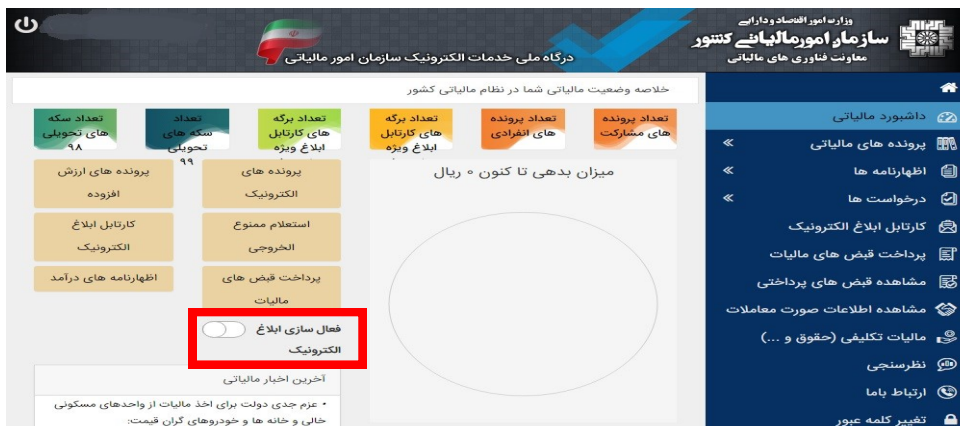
وزارت امور اقتصاد و دارایی
سازمان امور مالیاتی کشور
معاونت فناوری های مالیاتی

درگاه ملی خدمات الکترونیک سازمان امور مالیاتی

خلاصه وضعیت مالیاتی شما در نظام مالیاتی کشور

تعداد پرونده های مشارکت

تعداد پرونده های انفرادی

تعداد برگه های کارتابل ابلاغ ویژه

تعداد برگه های کارتابل ابلاغ ویژه

تعداد سکه های تحویلی ۹۹

تعداد سکه های تحویلی ۹۸

میزان بدهی تا کنون ۰ ریال

پرونده های الکترونیک

پرونده های ارزش افزوده

استعلام ممنوع الخروجی

کارتابل ابلاغ الکترونیک

پرداخت قبض های مالیات

اظهارنامه های درآمد

فعال سازی ابلاغ الکترونیک

آخرین اخبار مالیاتی

• عزم جدی دولت برای اخذ مالیات از واحدهای مسکونی خالی و خانه ها و خودروهای گران قیمت:

داشبورد مالیاتی
پرونده های مالیاتی
اظهارنامه ها
درخواست ها
کارتابل ابلاغ الکترونیک
پرداخت قبض های مالیات
مشاهده قبض های پرداختی
مشاهده اطلاعات صورت معاملات
مالیات تکلیفی (حقوق و ...)
نظرسنجی
ارتباط باما
تغییر کلمه عبور